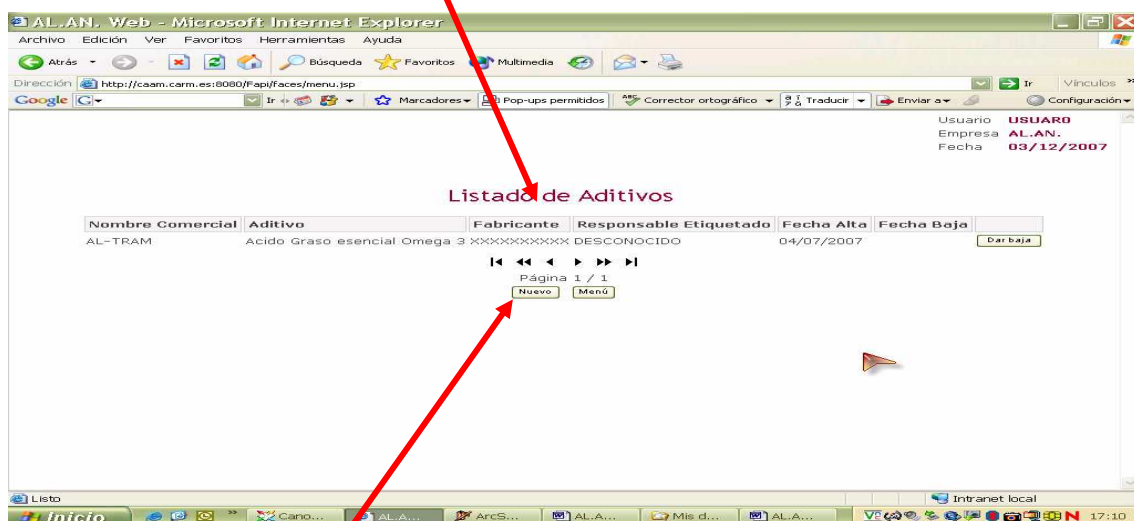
AL.AN. Web - Microsoft Internet Explorer

Archivo Edición Ver Favoritos Herramientas Ayuda

Atrás Búsqueda Favoritos Multimedia

Dirección http://caam.carm.es:8080/Fapi/faces/menu.jsp Ir Vínculos

Google Ir Marcadores Pop-ups permitidos Corrector ortográfico Traducir Enviar a Configuración

Usuario USUARO
Empresa AL.AN.
Fecha 03/12/2007

Listado de Aditivos

| Nombre Comercial | Aditivo | Fabricante | Responsable Etiquetado | Fecha Alta | Fecha Baja | |
|---|---|---|---|---|---|---|
| AL-TRAM | Acido Graso esencial Omega 3 | XXXXXXXXXX | DESCONOCIDO | 04/07/2007 | | Dar baja |

Página 1 / 1

Nuevo Menú

Listo Intranet local

Inicio Cano... AL.A... ArcS... AL.A... Mis d... AL.A... 17:10